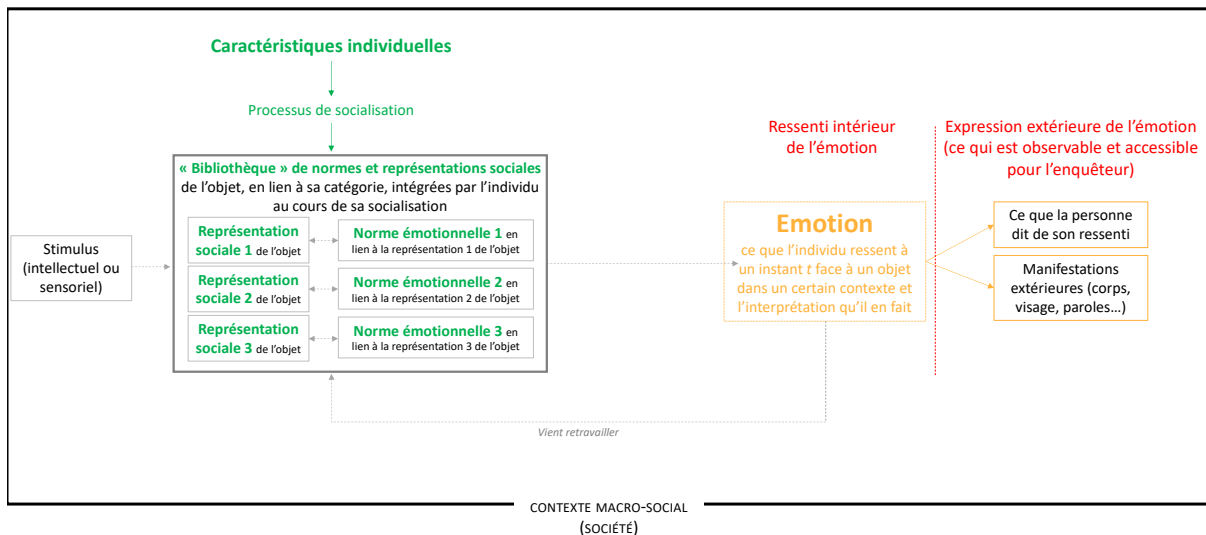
Caractéristiques individuelles

Processus de socialisation

« Bibliothèque » de normes et représentations sociales de l'objet, en lien à sa catégorie, intégrées par l'individu au cours de sa socialisation

Représentation sociale 1 de l'objet

Norme émotionnelle 1 en lien à la représentation 1 de l'objet

Représentation sociale 2 de l'objet

Norme émotionnelle 2 en lien à la représentation 2 de l'objet

Représentation sociale 3 de l'objet

Norme émotionnelle 3 en lien à la représentation 3 de l'objet

Stimulus (intellectuel ou sensoriel)

Ressenti intérieur de l'émotion

Emotion

ce que l'individu ressent à un instant $t$ face à un objet dans un certain contexte et l'interprétation qu'il en fait

Expression extérieure de l'émotion (ce qui est observable et accessible pour l'enquêteur)

Ce que la personne dit de son ressenti

Manifestations extérieures (corps, visage, paroles…)

Vient retravailler

CONTEXTE MACRO-SOCIAL (SOCIÉTÉ)